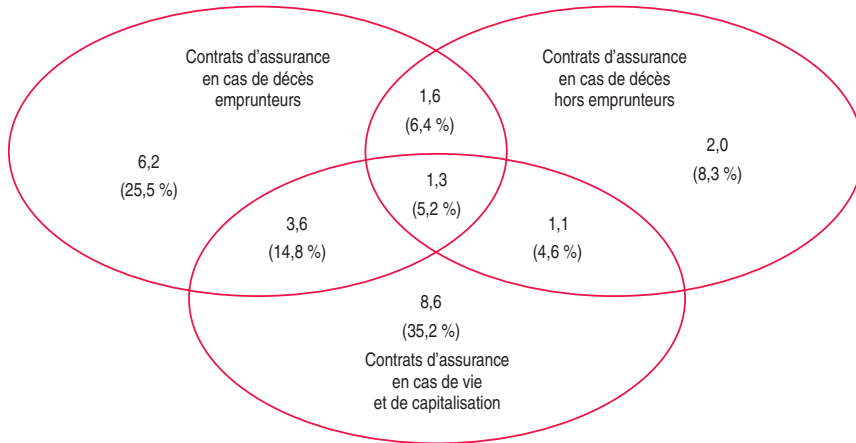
Contrats d’assurance en cas de décès emprunteurs

Contrats d’assurance en cas de décès hors emprunteurs

1,6
(6,4 %)

6,2
(25,5 %)

2,0
(8,3 %)

1,3
(5,2 %)

3,6
(14,8 %)

1,1
(4,6 %)

8,6
(35,2 %)

Contrats d’assurance en cas de vie et de capitalisation